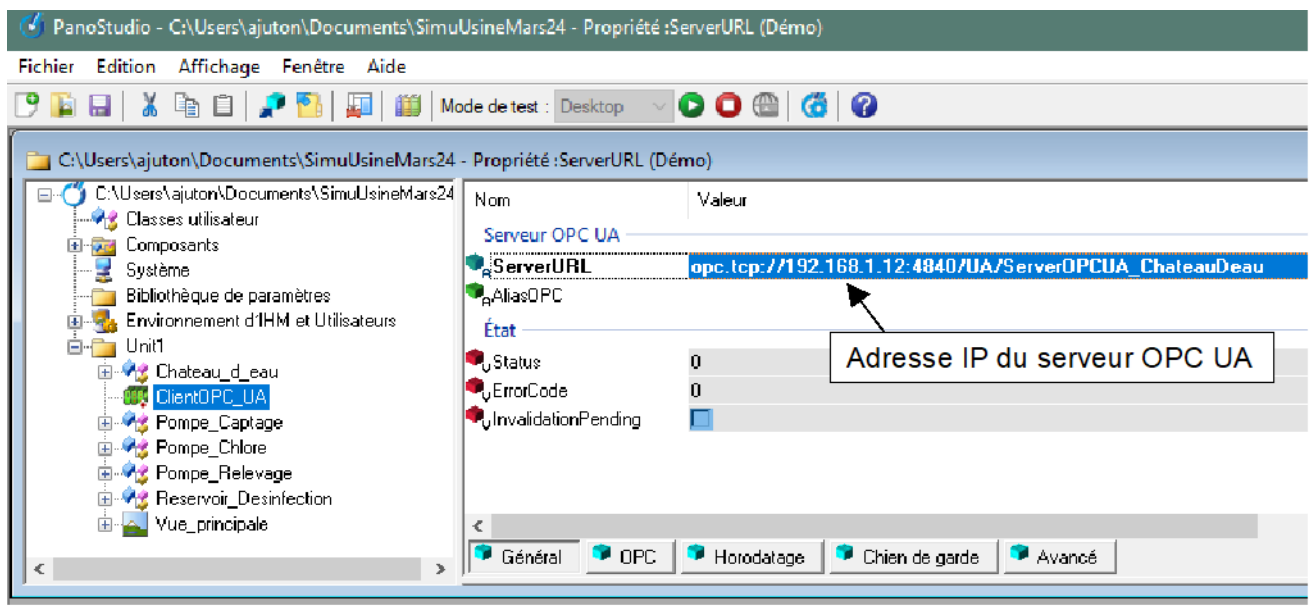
PanoStudio - C:\Users\ajuton\Documents\SimuUsineMars24 - Propriété :ServerURL (Démo)

Fichier Edition Affichage Fenêtre Aide

Mode de test : Desktop

C:\Users\ajuton\Documents\SimuUsineMars24 - Propriété :ServerURL (Démo)

C:\Users\ajuton\Documents\SimuUsineMars24
Classes utilisateur
Composants
Système
Bibliothèque de paramètres
Environnement d'IHM et Utilisateurs
Unit1
Chateau_d_eau
ClientOPC_UA
Pompe_Captage
Pompe_Chlore
Pompe_Relevage
Reservoir_Desinfection
Vue_principale

| Nom | Valeur |
|---|---|
| Serveur OPC UA | |
| ServerURL | opc.tcp://192.168.1.12:4840/UA/ServerOPCUA_ChateauDeau |
| AliasOPC | |
| État | |
| Status | 0 |
| ErrorCode | 0 |
| InvalidationPending | |

Adresse IP du serveur OPC UA

Général OPC Horodatage Chien de garde Avancé